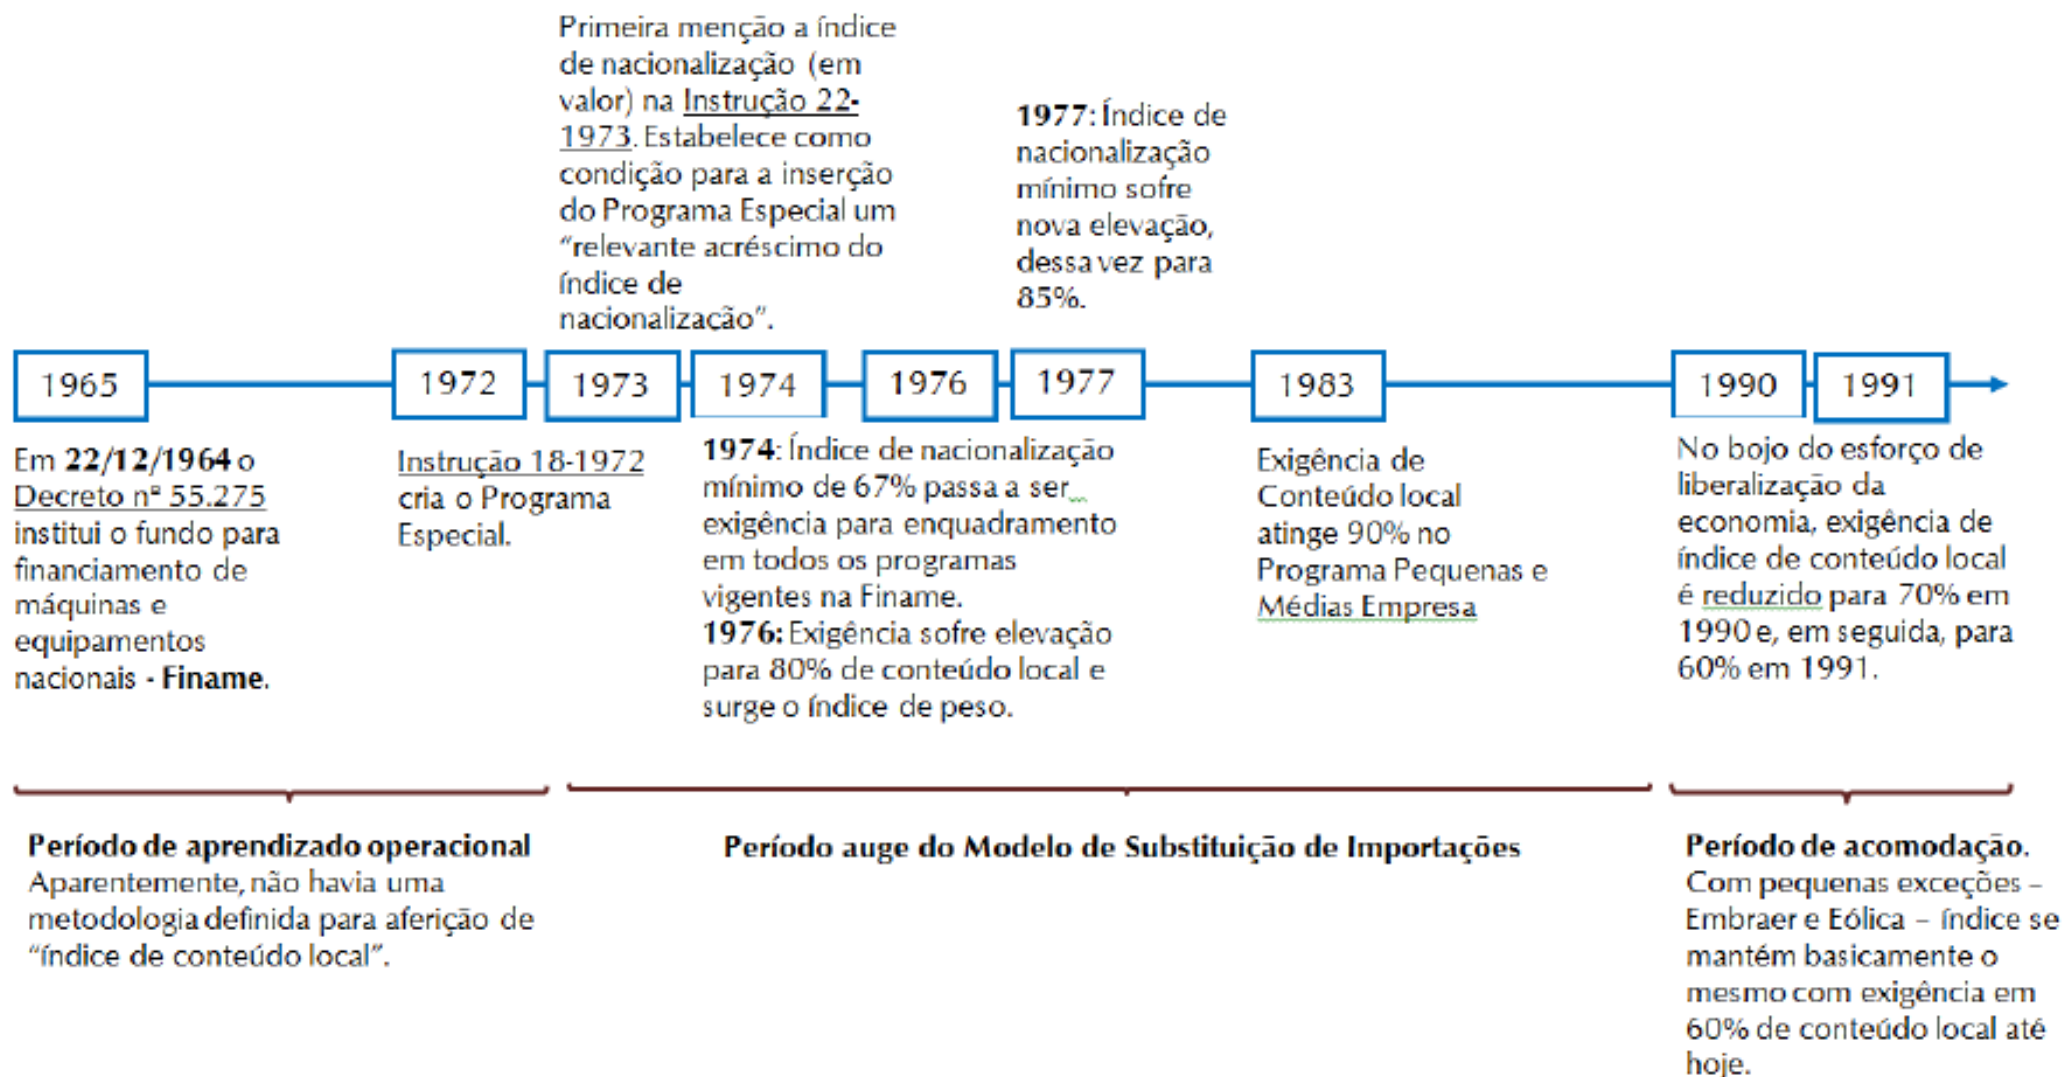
Primeira menção a índice de nacionalização (em valor) na Instrução 22-1973. Estabelece como condição para a inserção do Programa Especial um "relevante acréscimo do índice de nacionalização".

1977: Índice de nacionalização mínimo sofre nova elevação, dessa vez para 85%.

1965

1972

1973

1974

1976

1977

1983

1990

1991

Em 22/12/1964 o Decreto nº 55.275 institui o fundo para financiamento de máquinas e equipamentos nacionais - Finame.

Instrução 18-1972 cria o Programa Especial.

1974: Índice de nacionalização mínimo de 67% passa a ser exigência para enquadramento em todos os programas vigentes na Finame.
1976: Exigência sofre elevação para 80% de conteúdo local e surge o índice de peso.

Exigência de Conteúdo local atinge 90% no Programa Pequenas e Médias Empresa

No bojo do esforço de liberalização da economia, exigência de índice de conteúdo local é reduzido para 70% em 1990 e, em seguida, para 60% em 1991.

Período de aprendizado operacional
Aparentemente, não havia uma metodologia definida para aferição de "índice de conteúdo local".

Período auge do Modelo de Substituição de Importações

Período de acomodação.
Com pequenas exceções – Embraer e Eólica – índice se mantém basicamente o mesmo com exigência em 60% de conteúdo local até hoje.